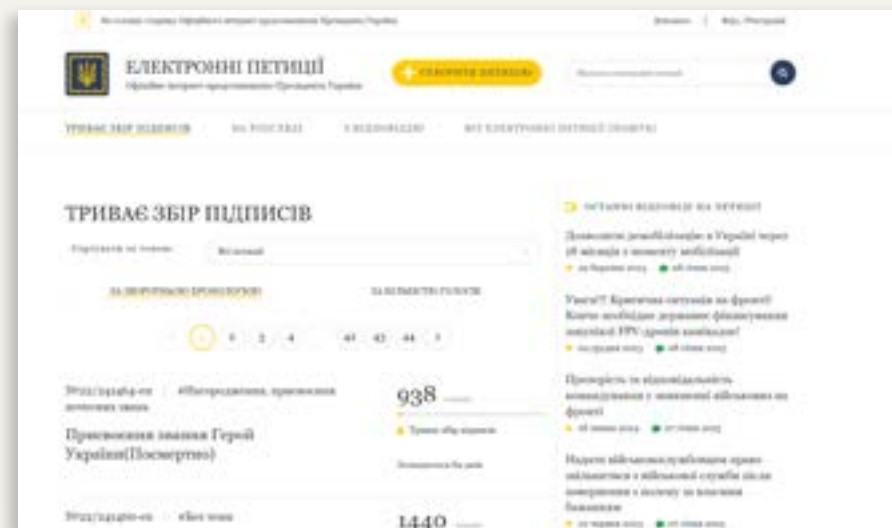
ЕЛЕКТРОННІ ПЕТИЦІЇ
Офіційне інтернет-представництво Президента України

+ СТВОРИТИ ПЕТИЦІЮ

ТРИВАЄ ЗБІР ПІДПИСІВ

ТРИВАЄ ЗБІР ПІДПИСІВ

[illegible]

1 2 3 4 ... 41 42 44

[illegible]

938

Присвоєння звання Герой України(Посмертно)

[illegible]

1440

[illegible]